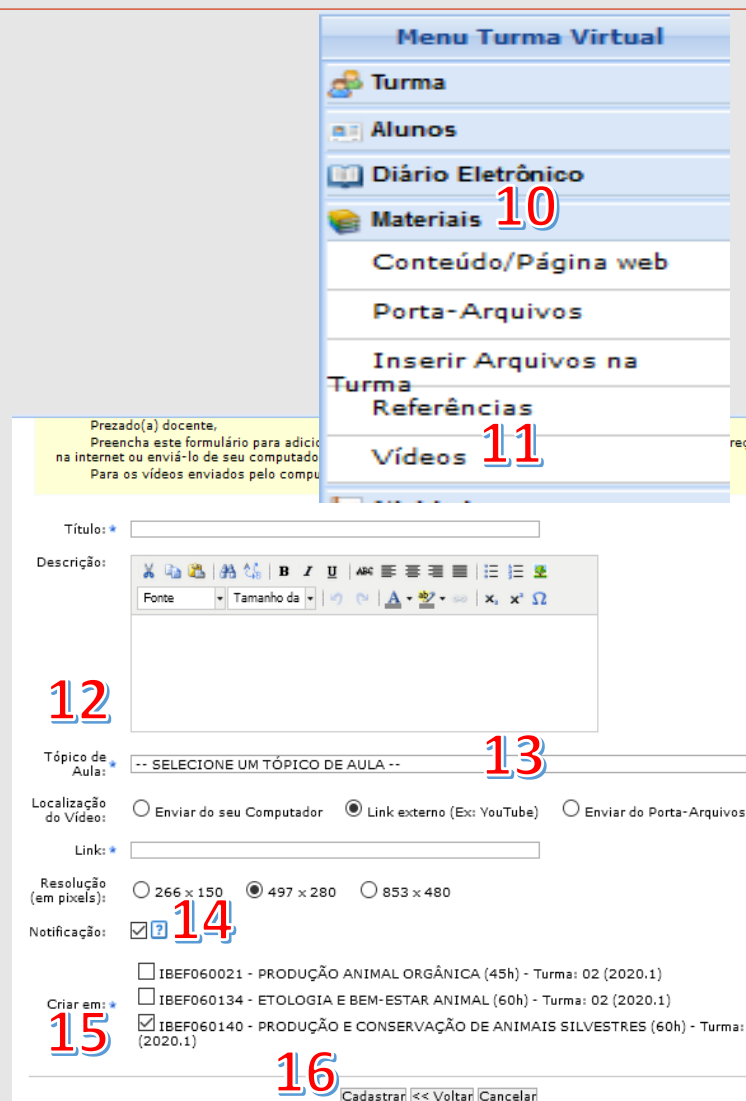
Menu Turma Virtual

Turma

Alunos

Diário Eletrônico

Materiais 10

Conteúdo/Página web

Porta-Arquivos

Inserir Arquivos na Turma

Referências

Vídeos 11

Prezado(a) docente,

Preencha este formulário para adicio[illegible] na internet ou enviá-lo de seu computado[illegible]

Para os vídeos enviados pelo compu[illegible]

Título: *

Descrição:

Fonte Tamanho da

B I U

12

Tópico de Aula: * -- SELECIONE UM TÓPICO DE AULA -- 13

Localização do Vídeo: Enviar do seu Computador Link externo (Ex: YouTube) Enviar do Porta-Arquivos

Link: *

Resolução (em pixels): 266 x 150 497 x 280 853 x 480

Notificação: ? 14

Criar em: *

IBEF060021 - PRODUÇÃO ANIMAL ORGÂNICA (45h) - Turma: 02 (2020.1)

IBEF060134 - ETOLOGIA E BEM-ESTAR ANIMAL (60h) - Turma: 02 (2020.1)

IBEF060140 - PRODUÇÃO E CONSERVAÇÃO DE ANIMAIS SILVESTRES (60h) - Turma: (2020.1)

15

16 Cadastrar << Voltar Cancelar